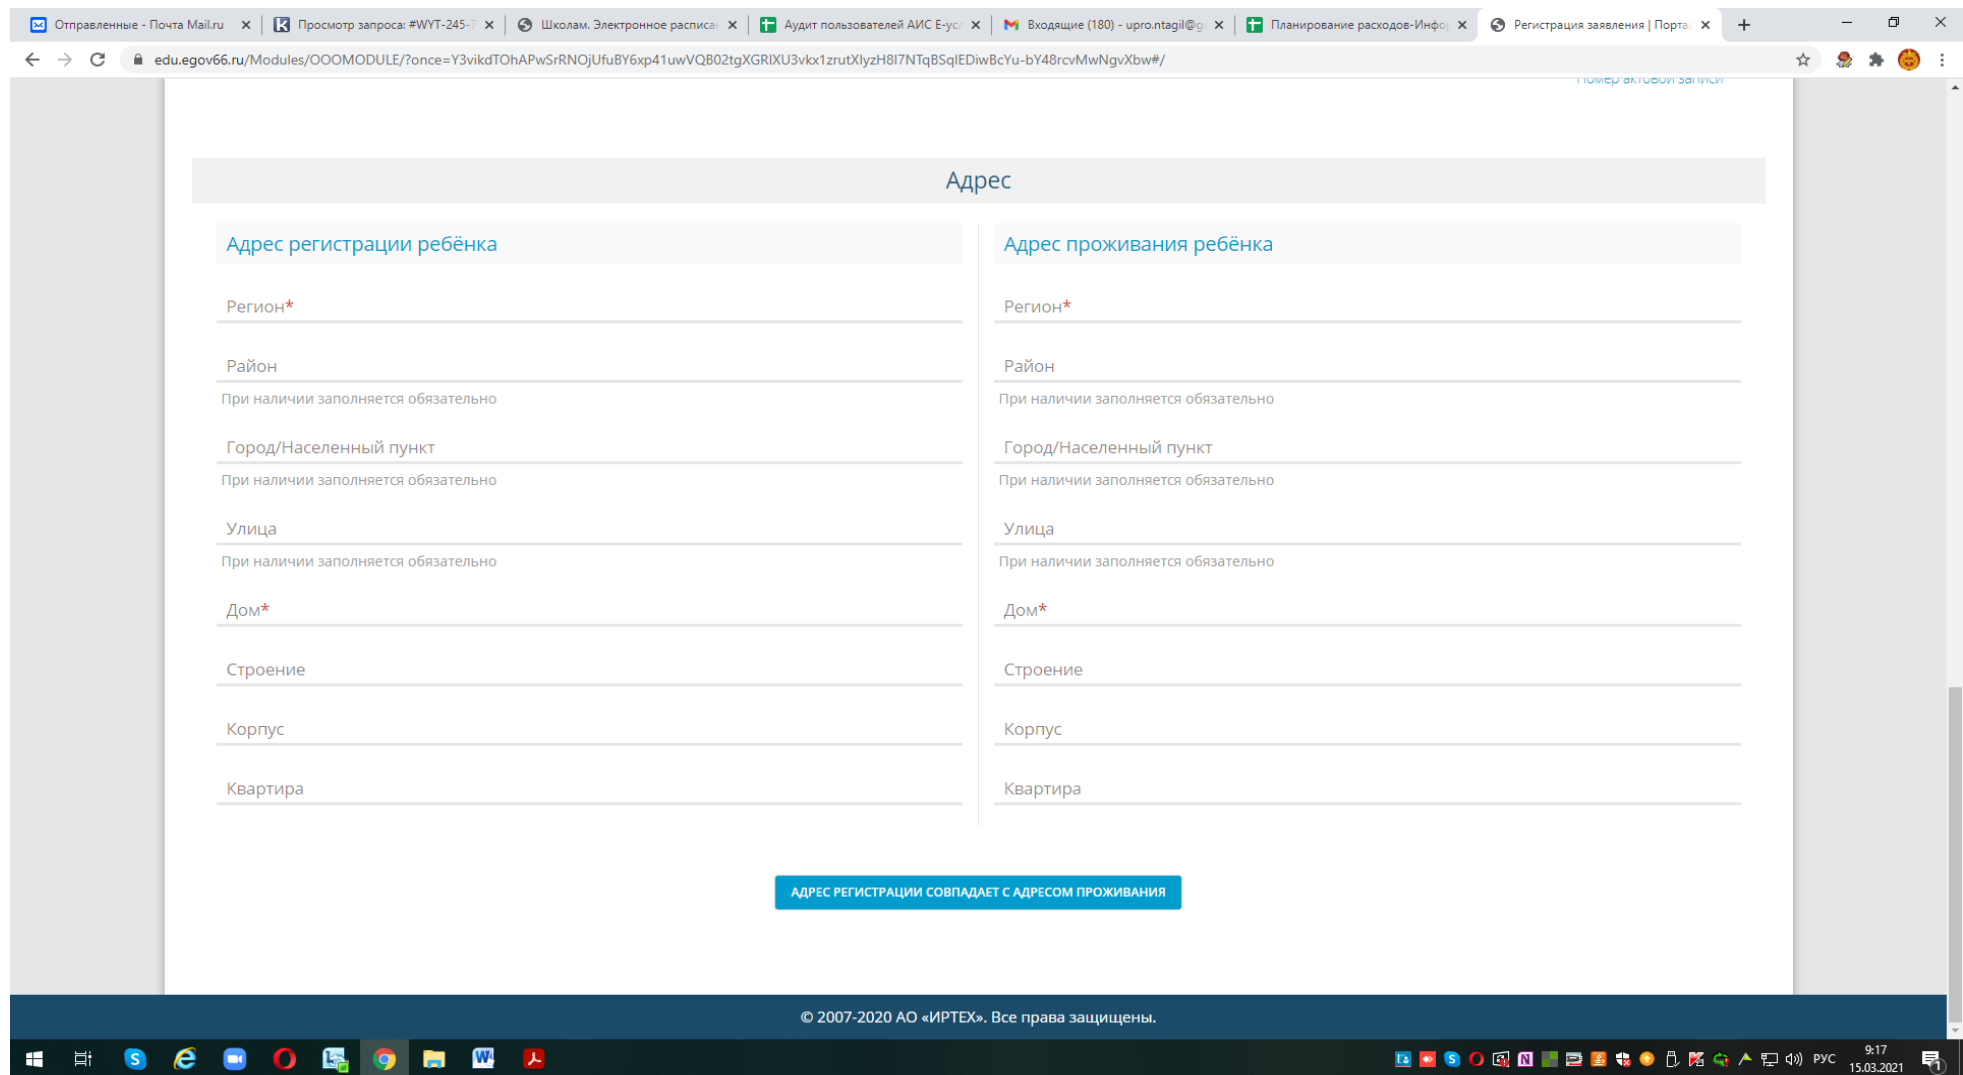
Отправленные - Почта Mail.ru × Просмотр запроса: #WYT-245-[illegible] × Школам. Электронное расписа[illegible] × Аудит пользователей АИС Е-ус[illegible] × Входящие (180) - upro.ntagil@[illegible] × Планирование расходов-Инфо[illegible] × Регистрация заявления | Порта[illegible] ×

edu.egov66.ru/Modules/OOOMODULE/?once=Y3vikdTOhAPwSrRNOjUfuBY6xp41uwVQB02tgXGRIXU3vkx1zrutXlyzH8I7NTqBSqIEDiwBcYu-bY48rcvMwNgvXbw#/

Номер актовой записи

Адрес

Адрес регистрации ребёнка

Регион*

Район

При наличии заполняется обязательно

Город/Населенный пункт

При наличии заполняется обязательно

Улица

При наличии заполняется обязательно

Дом*

Строение

Корпус

Квартира

Адрес проживания ребёнка

Регион*

Район

При наличии заполняется обязательно

Город/Населенный пункт

При наличии заполняется обязательно

Улица

При наличии заполняется обязательно

Дом*

Строение

Корпус

Квартира

АДРЕС РЕГИСТРАЦИИ СОВПАДАЕТ С АДРЕСОМ ПРОЖИВАНИЯ

© 2007-2020 АО «ИРТЕХ». Все права защищены.

РУС 9:17 15.03.2021